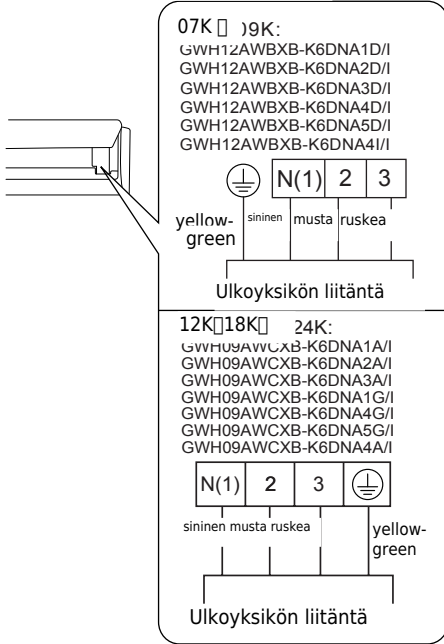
07K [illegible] )9K:
GWH12AWBXB-K6DNA1D/I
GWH12AWBXB-K6DNA2D/I
GWH12AWBXB-K6DNA3D/I
GWH12AWBXB-K6DNA4D/I
GWH12AWBXB-K6DNA5D/I
GWH12AWBXB-K6DNA4I/I

| ⏚ | N(1) | 2 | 3 |
|---|---|---|---|

yellow-green sininen musta ruskea

Ulkoyksikön liitäntä

12K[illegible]18K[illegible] 24K:
GWH09AWCXB-K6DNA1A/I
GWH09AWCXB-K6DNA2A/I
GWH09AWCXB-K6DNA3A/I
GWH09AWCXB-K6DNA1G/I
GWH09AWCXB-K6DNA4G/I
GWH09AWCXB-K6DNA5G/I
GWH09AWCXB-K6DNA4A/I

| N(1) | 2 | 3 | ⏚ |
|---|---|---|---|

sininen musta ruskea yellow-green

Ulkoyksikön liitäntä